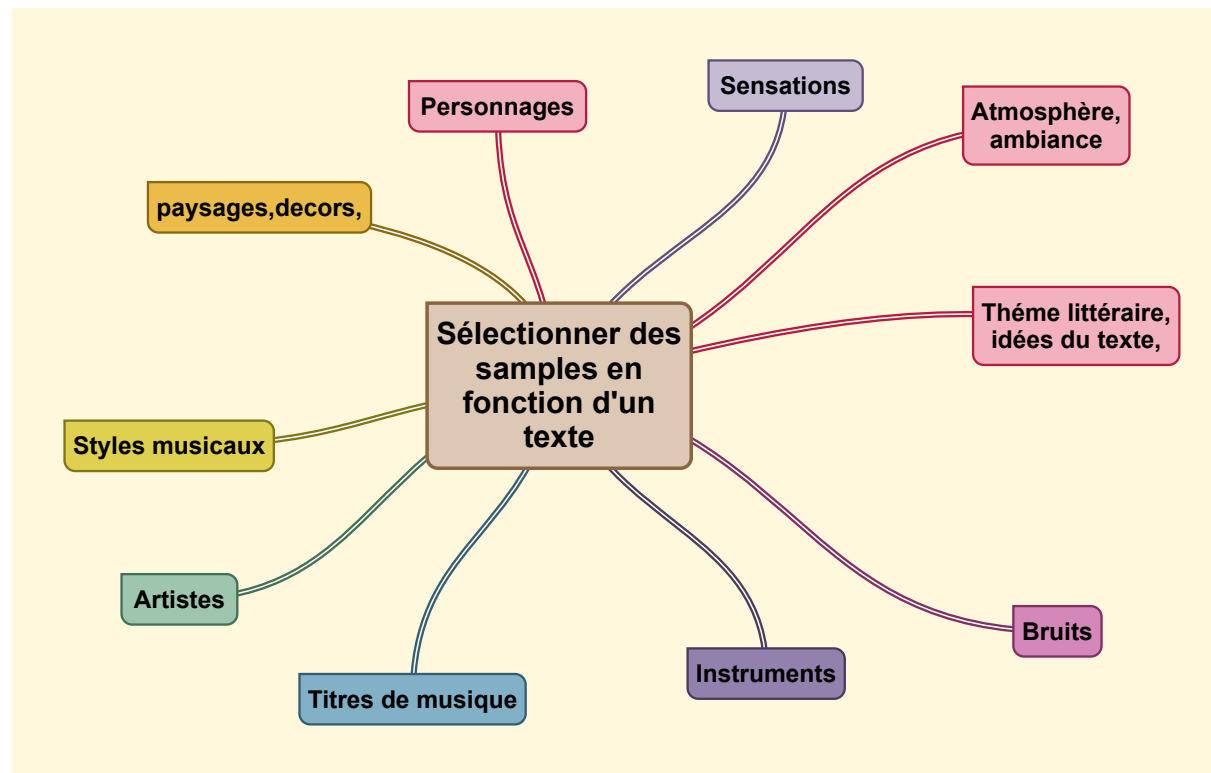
Sélectionner des samples en fonction d'un texte

Personnages

Sensations

Atmosphère, ambiance

paysages,decors,

Théme littéraire, idées du texte,

Styles musicaux

Artistes

Bruits

Instruments

Titres de musique